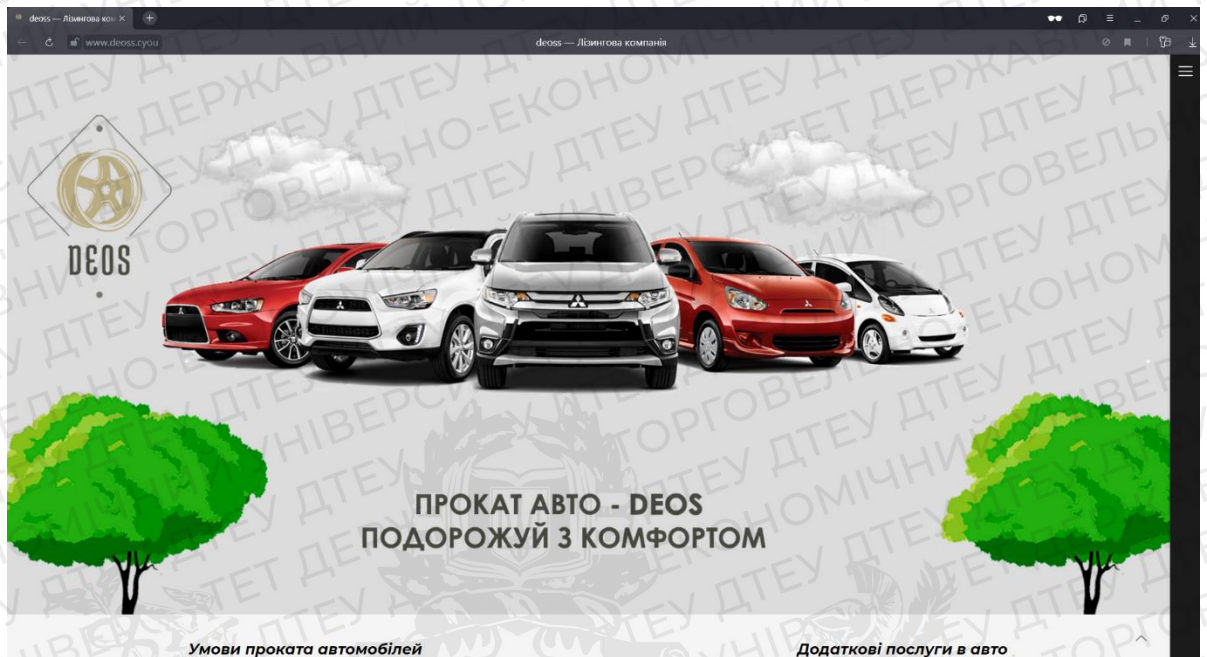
deoss — Лізингова ком ×

www.deoss.cyou

deoss — Лізингова компанія

DEOS

ПРОКАТ АВТО - DEOS
ПОДОРОЖУЙ З КОМФОРТОМ

Умови проката автомобілей

Додаткові послуги в авто

ДТЕУ ДЕРЖАВНИЙ ТОРГОВЕЛЬНО-ЕКОНОМІЧНИЙ УНІВЕРСИТЕТ